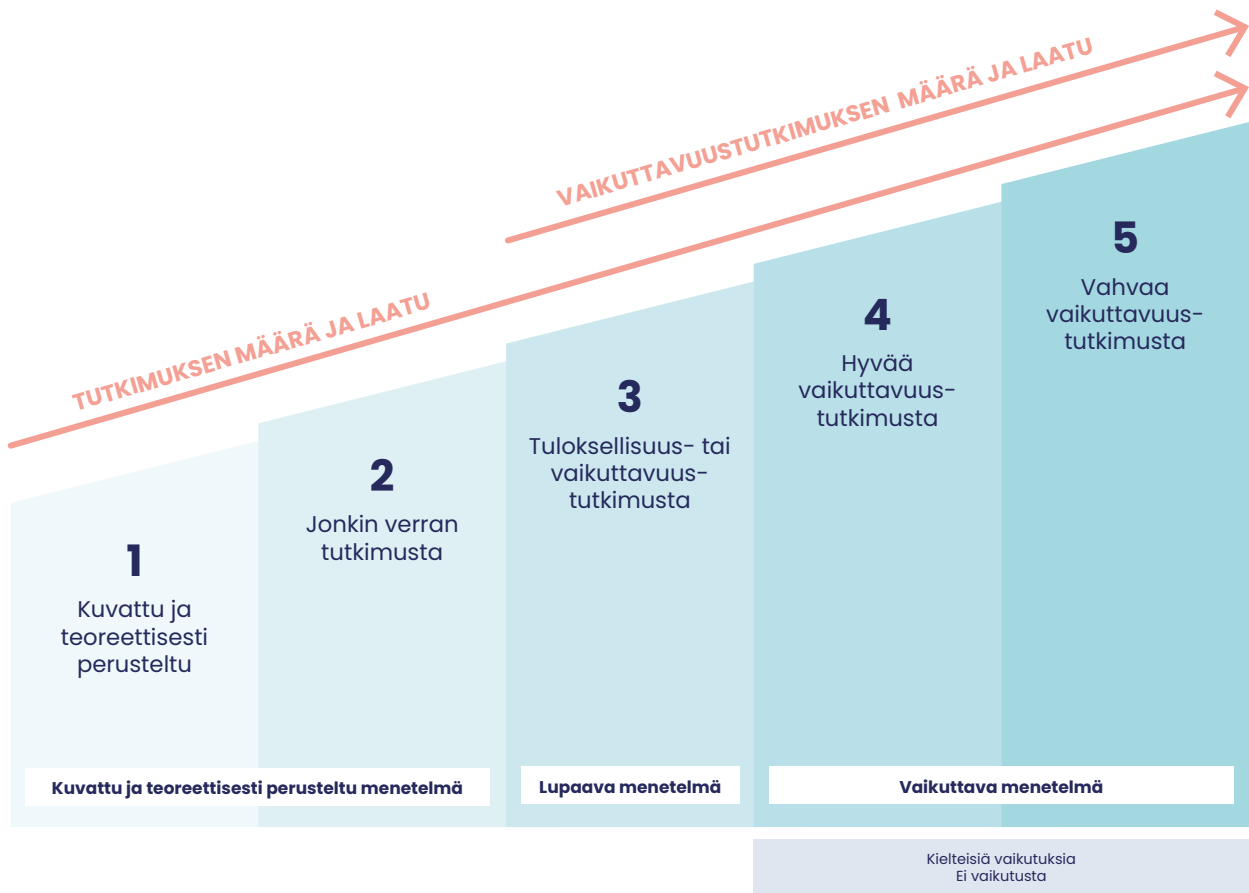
VAIKUTTAVUUSTUTKIMUKSEN MÄÄRÄ JA LAATU

TUTKIMUKSEN MÄÄRÄ JA LAATU

1
Kuvattu ja teoreettisesti perusteltu

2
Jonkin verran tutkimusta

3
Tuloksellisuus- tai vaikuttavuustutkimusta

4
Hyvää vaikuttavuustutkimusta

5
Vahvaa vaikuttavuustutkimusta

Kuvattu ja teoreettisesti perusteltu menetelmä

Lupaava menetelmä

Vaikuttava menetelmä

Kielteisiä vaikutuksia
Ei vaikutusta